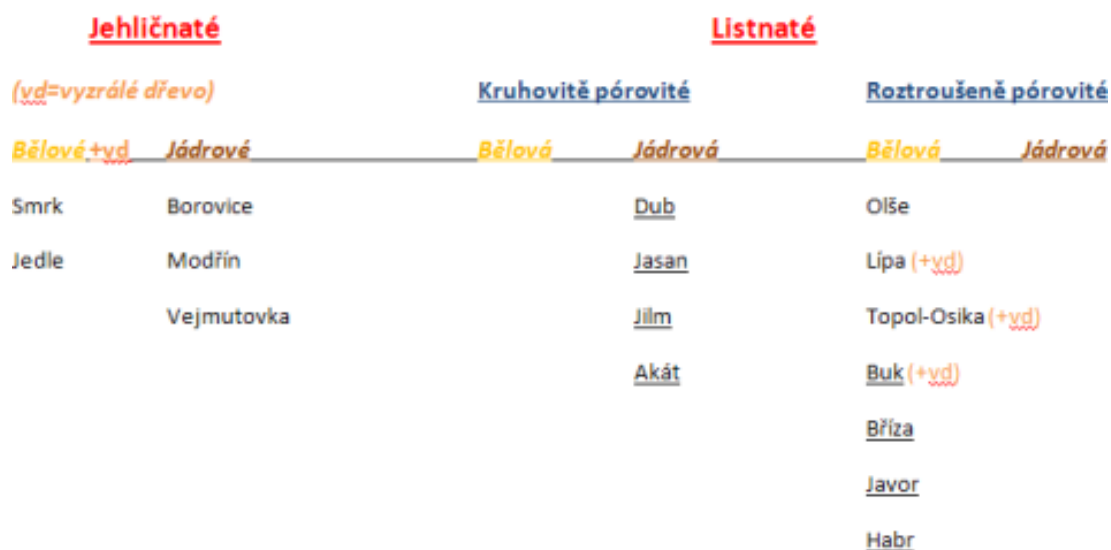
Jehličnaté

Listnaté

(vd=vyzrálé dřevo)

Kruhovitě pórovité

Roztroušeně pórovité

| Bělové +vd | Jádrové | Bělová | Jádrová | Bělová | Jádrová |
|---|---|---|---|---|---|
| Smrk | Borovice | | Dub | Olše | |
| Jedle | Modřín | | Jasan | Lípa (+vd) | |
| | Vejmutovka | | Jilm | Topol-Osika (+vd) | |
| | | | Akát | Buk (+vd) | |
| | | | | Bříza | |
| | | | | Javor | |
| | | | | Habr | |